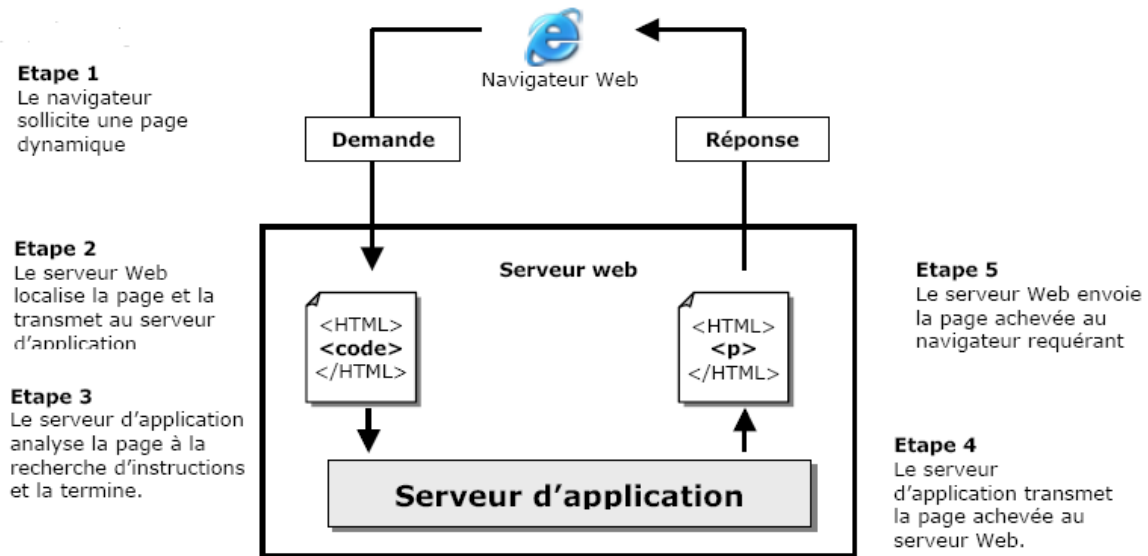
Navigateur Web

Etape 1
Le navigateur sollicite une page dynamique

Demande

Réponse

Etape 2
Le serveur Web localise la page et la transmet au serveur d'application

Serveur web

<HTML>
<code>
</HTML>

<HTML>
<p>
</HTML>

Etape 5
Le serveur Web envoie la page achevée au navigateur requérant

Etape 3
Le serveur d'application analyse la page à la recherche d'instructions et la termine.

Serveur d'application

Etape 4
Le serveur d'application transmet la page achevée au serveur Web.